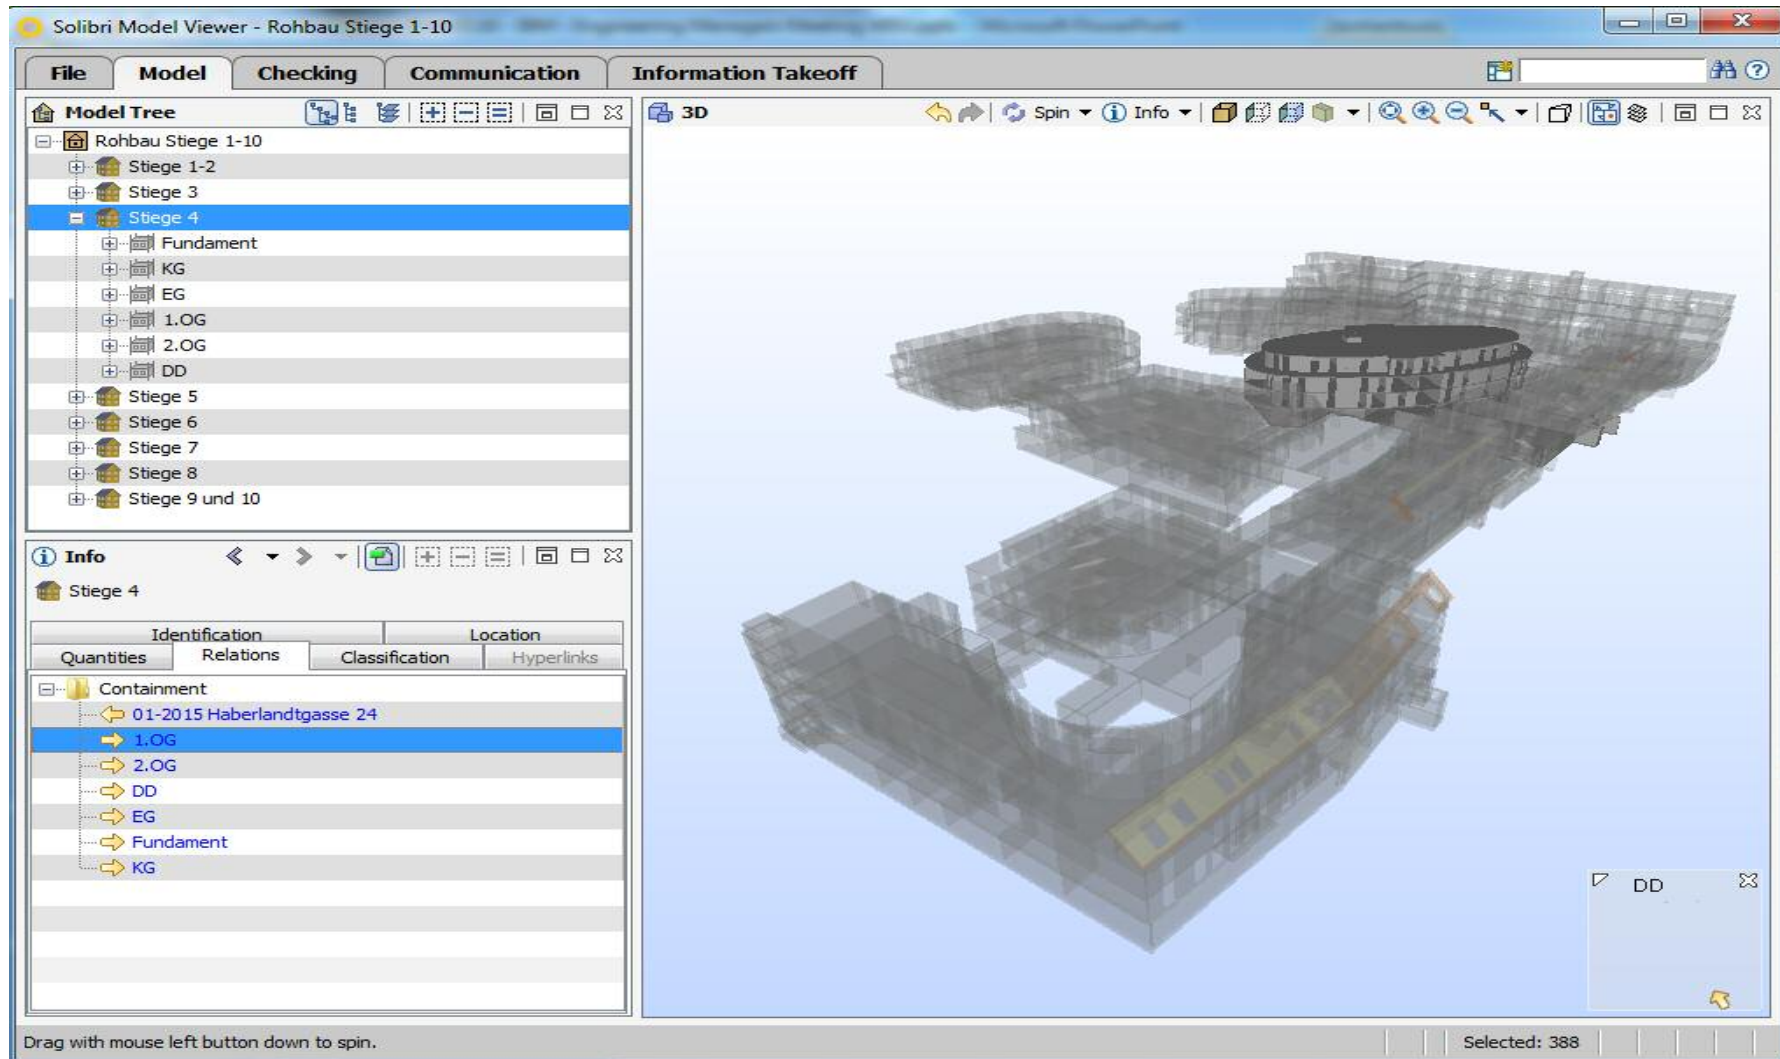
Solibri Model Viewer - Rohbau Stiege 1-10

File | Model | Checking | Communication | Information Takeoff

Model Tree

Rohbau Stiege 1-10
Stiege 1-2
Stiege 3
Stiege 4
Fundament
KG
EG
1.OG
2.OG
DD
Stiege 5
Stiege 6
Stiege 7
Stiege 8
Stiege 9 und 10

Info

Stiege 4

Identification | Location
Quantities | Relations | Classification | Hyperlinks

Containment
01-2015 Haberlandtgasse 24
1.OG
2.OG
DD
EG
Fundament
KG

3D

Spin | Info

DD

Drag with mouse left button down to spin.

Selected: 388